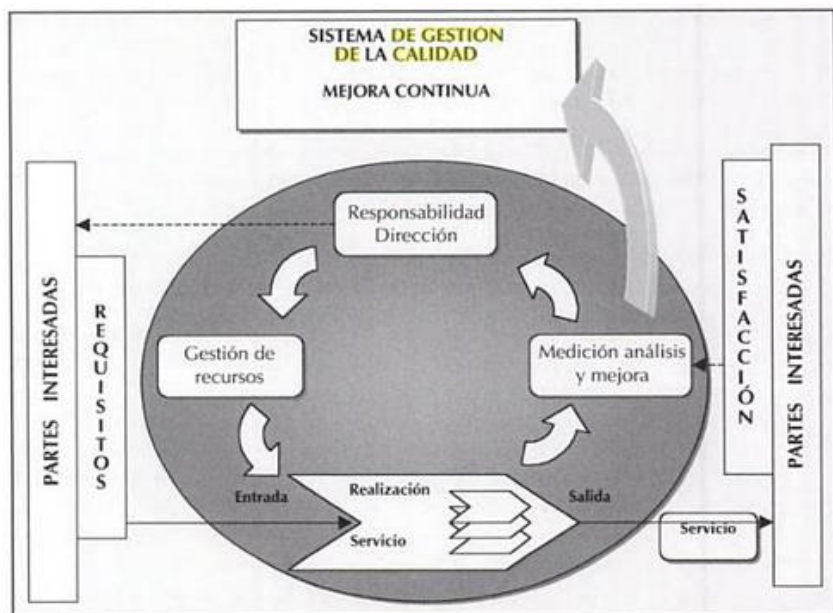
SISTEMA DE GESTIÓN DE LA CALIDAD

MEJORA CONTINUA

PARTES INTERESADAS

REQUISITOS

Responsabilidad Dirección

Gestión de recursos

Medición análisis y mejora

SATISFACCIÓN

PARTES INTERESADAS

Entrada

Realización

Servicio

Salida

Servicio